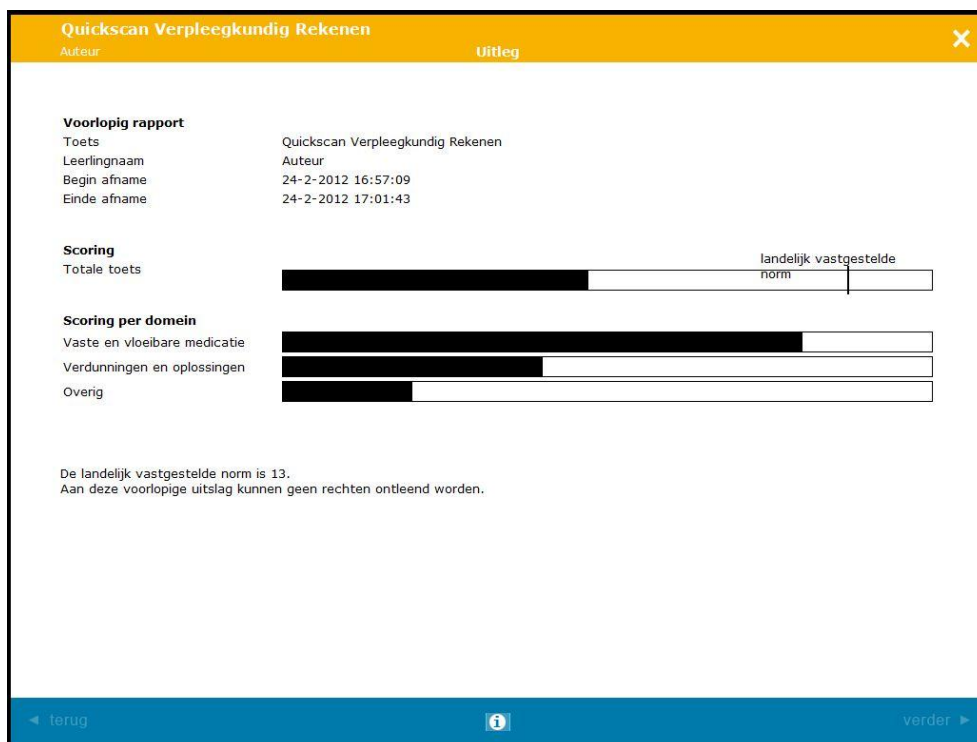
Quickscan Verpleegkundig Rekenen
Auteur
Uitleg
×

Voorlopig rapport

| | |
|---|---|
| Toets | Quickscan Verpleegkundig Rekenen |
| Leerlingnaam | Auteur |
| Begin afname | 24-2-2012 16:57:09 |
| Einde afname | 24-2-2012 17:01:43 |

Scoring
Totale toets
landelijk vastgestelde norm

Scoring per domein
Vaste en vloeibare medicatie
Verdunningen en oplossingen
Overig

De landelijk vastgestelde norm is 13.
Aan deze voorlopige uitslag kunnen geen rechten ontleend worden.

◄ terug
i
verder ►